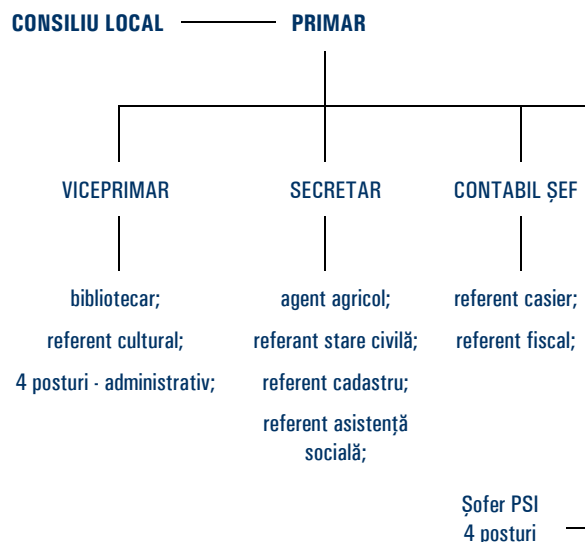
CONSILIU LOCAL

PRIMAR

VICEPRIMAR

bibliotecar;

referent cultural;

4 posturi - administrativ;

SECRETAR

agent agricol;

referant stare civilă;

referent cadastru;

referent asistență socială;

CONTABIL ȘEF

referent casier;

referent fiscal;

Șofer PSI
4 posturi